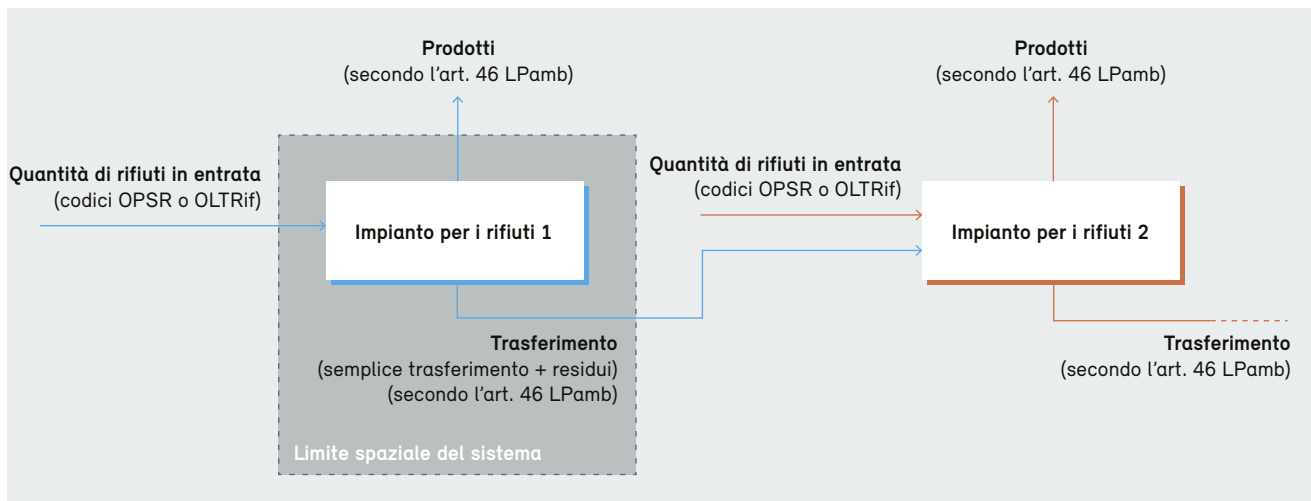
Prodotti
(secondo l'art. 46 LPamb)

Quantità di rifiuti in entrata
(codici OPSR o OLTRif)

Impianto per i rifiuti 1

Trasferimento
(semplice trasferimento + residui)
(secondo l'art. 46 LPamb)

Limite spaziale del sistema

Prodotti
(secondo l'art. 46 LPamb)

Quantità di rifiuti in entrata
(codici OPSR o OLTRif)

Impianto per i rifiuti 2

Trasferimento
(secondo l'art. 46 LPamb)